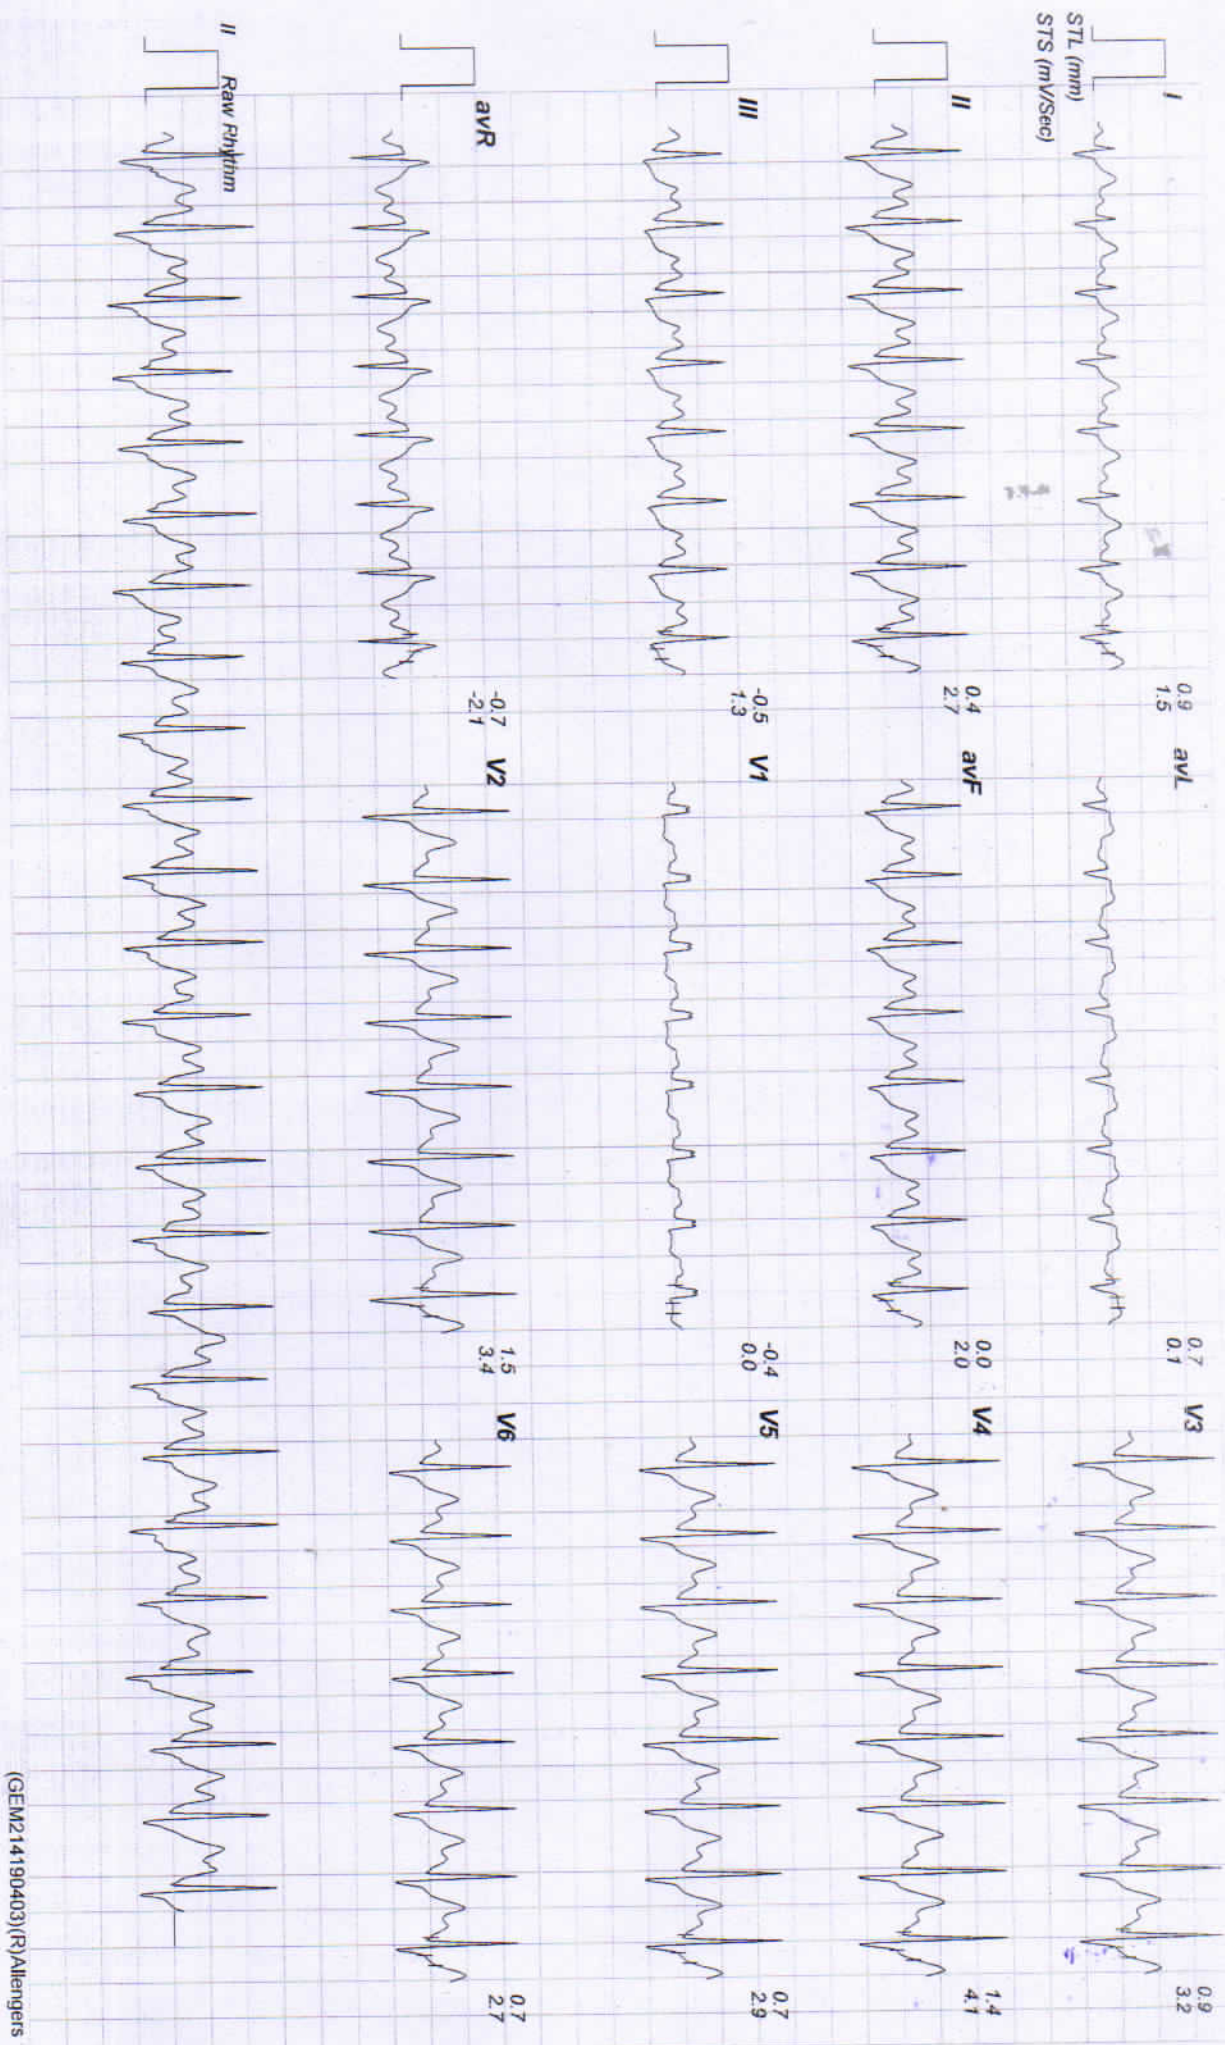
STL (mm)
STS (mV/Sec)

I
0.9
1.5
avL
0.7
0.1
V3
0.9
3.2

II
0.4
2.7
avF
0.0
2.0
V4
1.4
4.1

III
-0.5
1.3
V1
-0.4
0.0
V5
0.7
2.9

avR
-0.7
-2.1
V2
1.5
3.4
V6
0.7
2.7

II Raw Rhythm

(GEM2141904O3)(R)Allengers